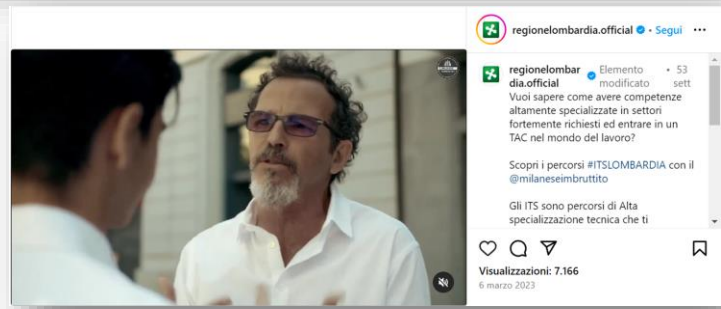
regionelombardia.official · Segui ···

regionelombardia.official · Elemento modificato · 53 sett

Vuoi sapere come avere competenze altamente specializzate in settori fortemente richiesti ed entrare in un TAC nel mondo del lavoro?

Scopri i percorsi #ITSLOMBARDIA con il @milaneseimbruttito

Gli ITS sono percorsi di Alta specializzazione tecnica che ti

Visualizzazioni: 7.166
6 marzo 2023